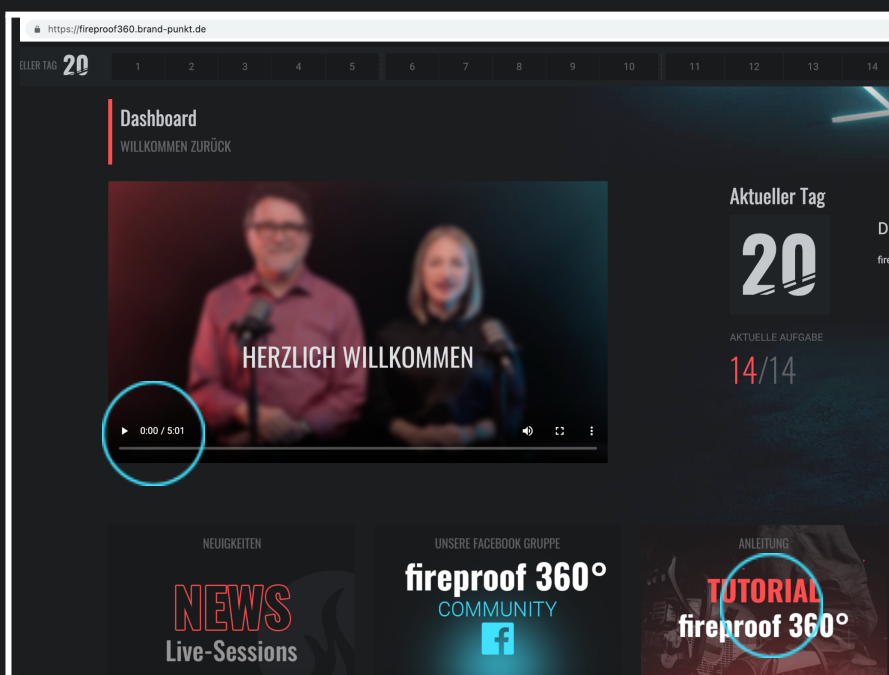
https://fireproof360.brand-punkt.de

ELLER TAG 20

1 2 3 4 5 6 7 8 9 10 11 12 13 14

Dashboard
WILLKOMMEN ZURÜCK

HERZLICH WILLKOMMEN

0:00 / 5:01

Aktueller Tag
20

D
fir

AKTUELLE AUFGABE
14/14

NEUIGKEITEN
NEWS
Live-Sessions

UNSERE FACEBOOK GRUPPE
fireproof 360°
COMMUNITY

ANLEITUNG
TUTORIAL
fireproof 360°